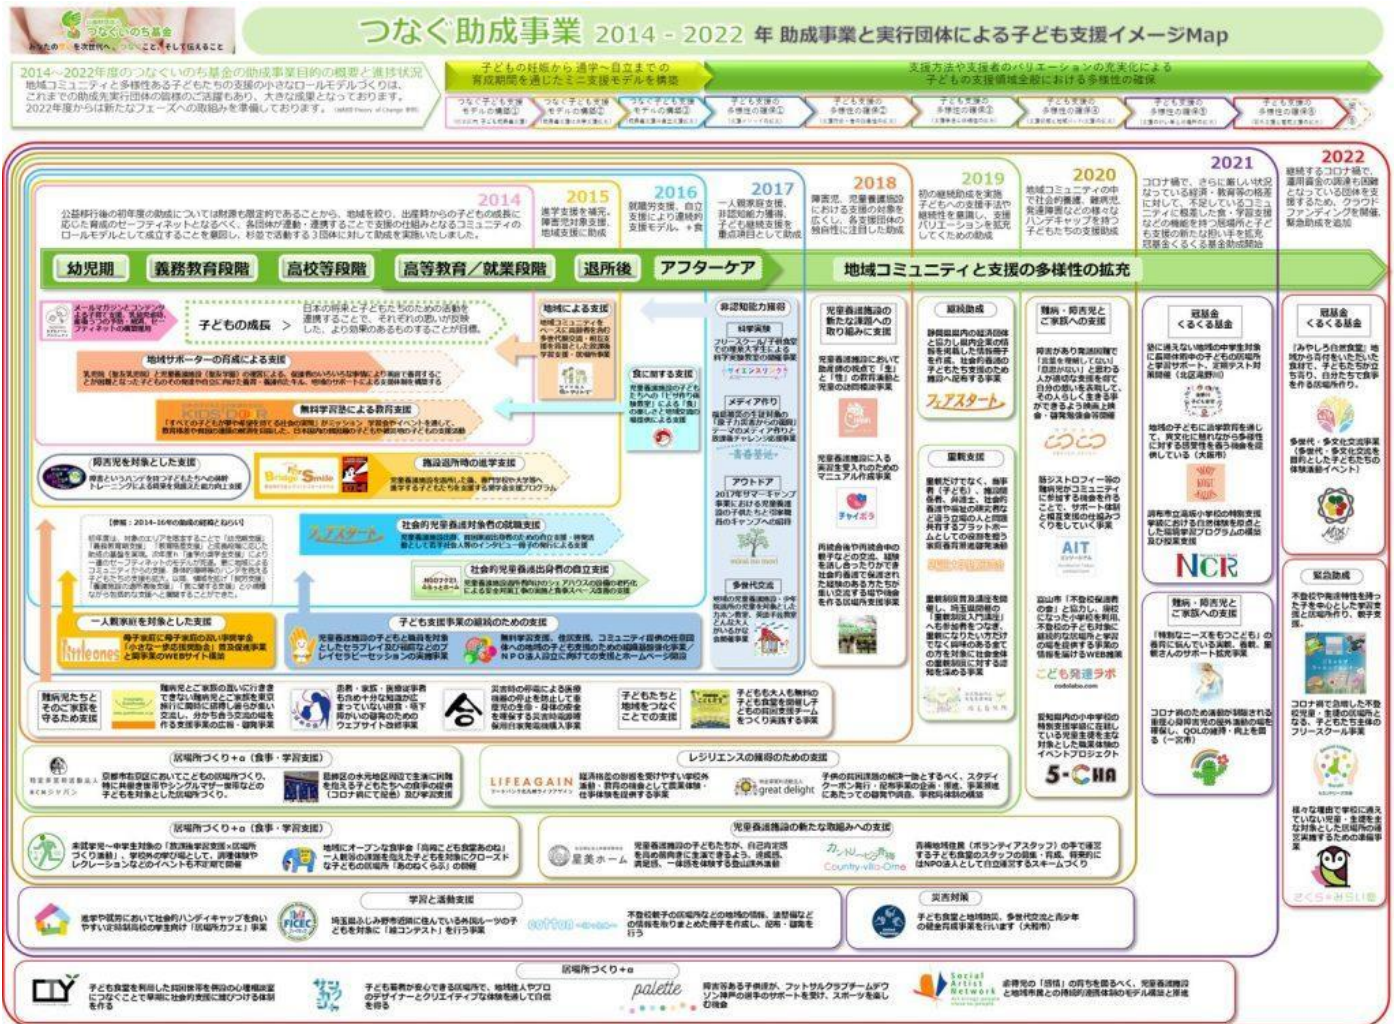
つなぐいのち基金

つなぐ助成事業 2014 - 2022 年 助成事業と実行団体による子ども支援イメージMap

2014～2022年度のつなぐいのち基金の助成事業目的の概要と進捗状況

子どもの妊娠から通学～自立までの育成期間を通じたミニ支援モデルを構築

支援方法や支援者のバリエーションの充実化による子どもの支援領域全般における多様性の確保

2014 2015 2016 2017 2018 2019 2020 2021 2022

幼児期 義務教育段階 高校等段階 高等教育／就業段階 退所後 アフターケア 地域コミュニティと支援の多様性の拡充

子どもの成長

地域サポーターの育成による支援

無料学習塾による教育支援

障害児を対象とした支援

施設退所時の進学支援

社会的養護対象者の就職支援

社会的養護出身者の自立支援

一人親家庭を対象とした支援

子ども支援事業の継続のための支援

地域による支援

食に関する支援

非認知能力育成

メディア作り

アウトドア

多世代交流

児童養護施設の新たな取り組みに支援

継続助成

重点支援

難病・障害児とご家族への支援

冠基金 くるくる基金

緊急助成

居場所づくり＋α（食事・学習支援）

レジリエンスの醸成のための支援

居場所づくり＋α（食事・学習支援）

児童養護施設の新たな取組みへの支援

学習と活動支援

災害対策

居場所づくり＋α

Bridge Smile
フェアスタート
Kids Door
littlelones
LIFEAGAIN
great delight
AIT
NCR
こども発達ラボ
5-CHA
palette
Social Artist Network
Country-villa-Omo
星美ホーム